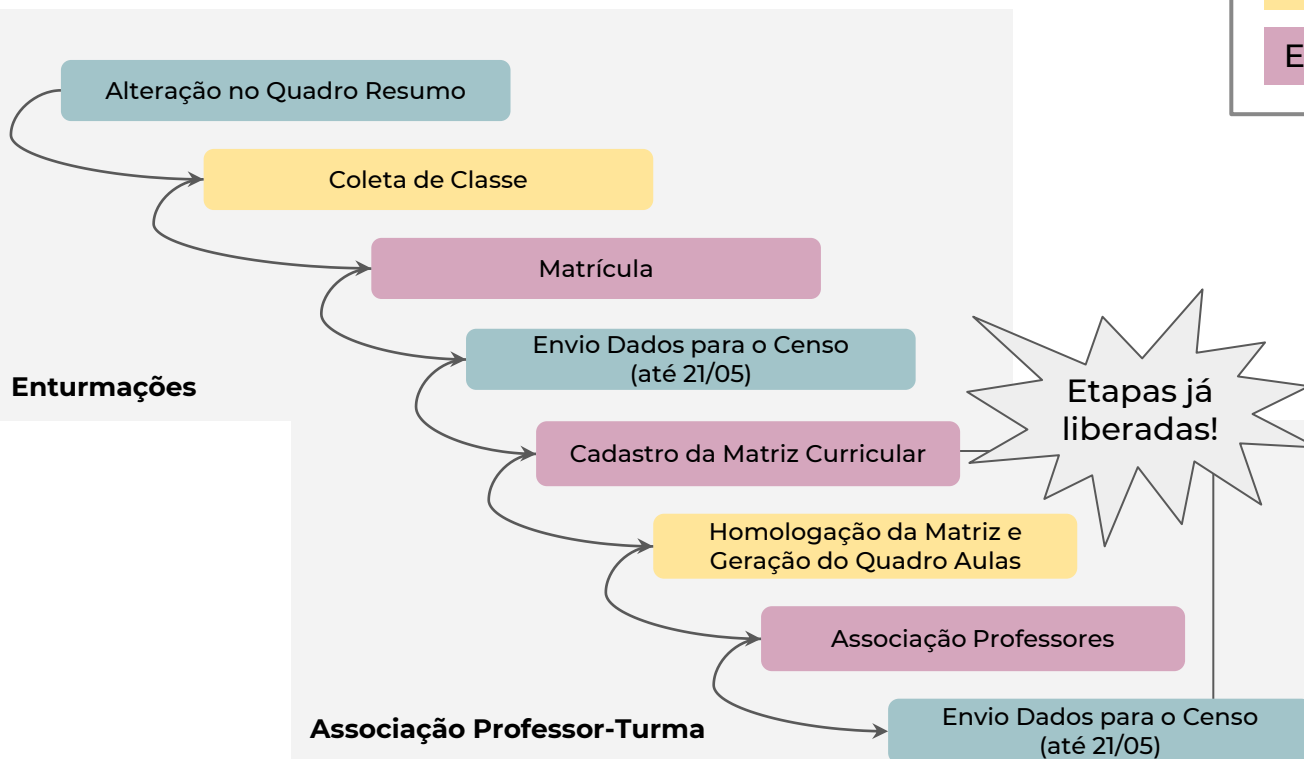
E

Alteração no Quadro Resumo

Coleta de Classe

Matrícula

Envio Dados para o Censo (até 21/05)

Enturmações

Etapas já liberadas!

Cadastro da Matriz Curricular

Homologação da Matriz e Geração do Quadro Aulas

Associação Professores

Associação Professor-Turma

Envio Dados para o Censo (até 21/05)